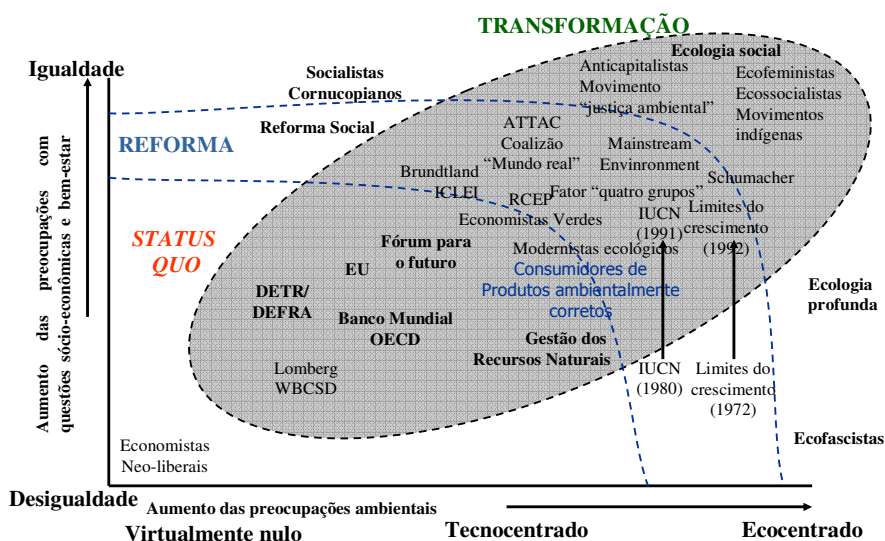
TRANSFORMAÇÃO

Igualdade

Aumento das preocupações com questões sócio-econômicas e bem-estar

Socialistas
Cornucopianos

Anticapitalistas
Movimento
"justiça ambiental"

Ecologia social
Ecofeministas
Ecossocialistas
Movimentos
indígenas

REFORMA

Reforma Social

ATTAC
Coalizão
"Mundo real"

Mainstream
Envinronment

Brundtland
ICLEI

RCEP

Fator "quatro grupos"

Schumacher

Economistas Verdes

IUCN
(1991)

Limites do
crescimento
(1992)

STATUS
QUO

Fórum para
o futuro

Modernistas ecológicos

EU

Consumidores de
Produtos ambientalmente
corretos

Ecologia
profunda

DETR/
DEFRA

Banco Mundial
OECD

Gestão dos
Recursos Naturais

Lomberg
WBCSD

IUCN
(1980)

Limites do
crescimento
(1972)

Ecofascistas

Economistas
Neo-liberais

Desigualdade

Aumento das preocupações ambientais

Virtualmente nulo

Tecnocentrado

Ecocentrado